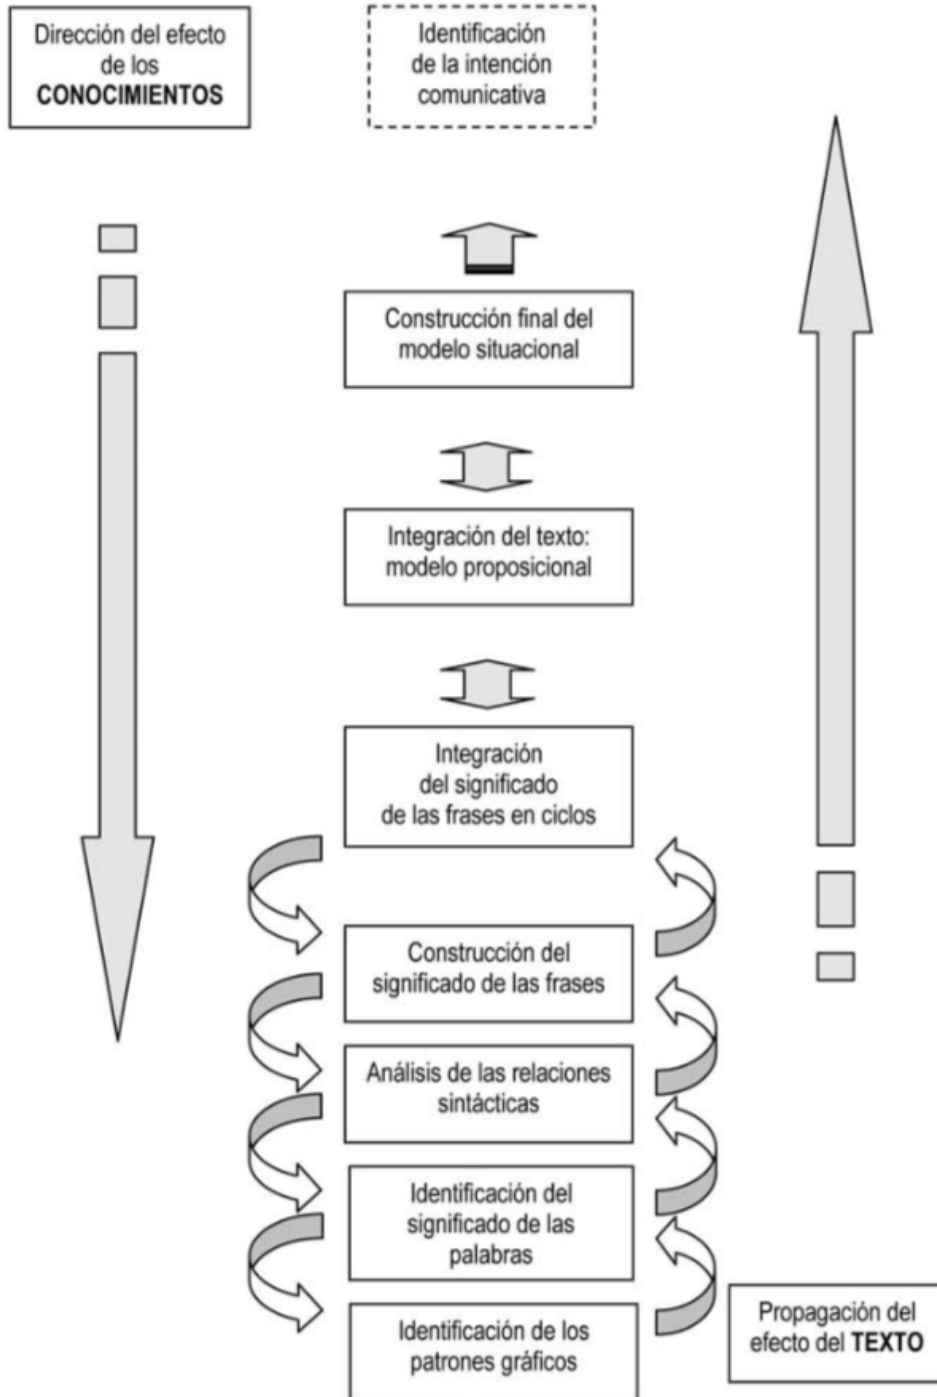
Dirección del efecto de los **CONOCIMIENTOS**

Identificación de la intención comunicativa

Construcción final del modelo situacional

Integración del texto: modelo proposicional

Integración del significado de las frases en ciclos

Construcción del significado de las frases

Análisis de las relaciones sintácticas

Identificación del significado de las palabras

Identificación de los patrones gráficos

Propagación del efecto del **TEXTO**